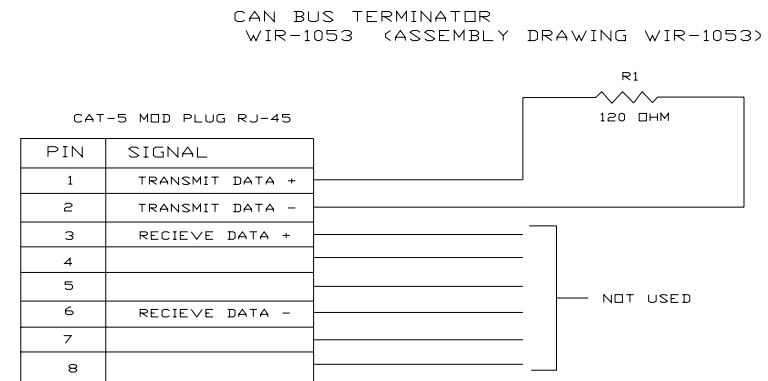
CAN BUS TERMINATOR
WIR-1053 (ASSEMBLY DRAWING WIR-1053)

R1
120 OHM

CAT-5 MOD PLUG RJ-45

| PIN | SIGNAL |
|---|---|
| 1 | TRANSMIT DATA + |
| 2 | TRANSMIT DATA - |
| 3 | RECIEVE DATA + |
| 4 | |
| 5 | |
| 6 | RECIEVE DATA - |
| 7 | |
| 8 | |

NOT USED